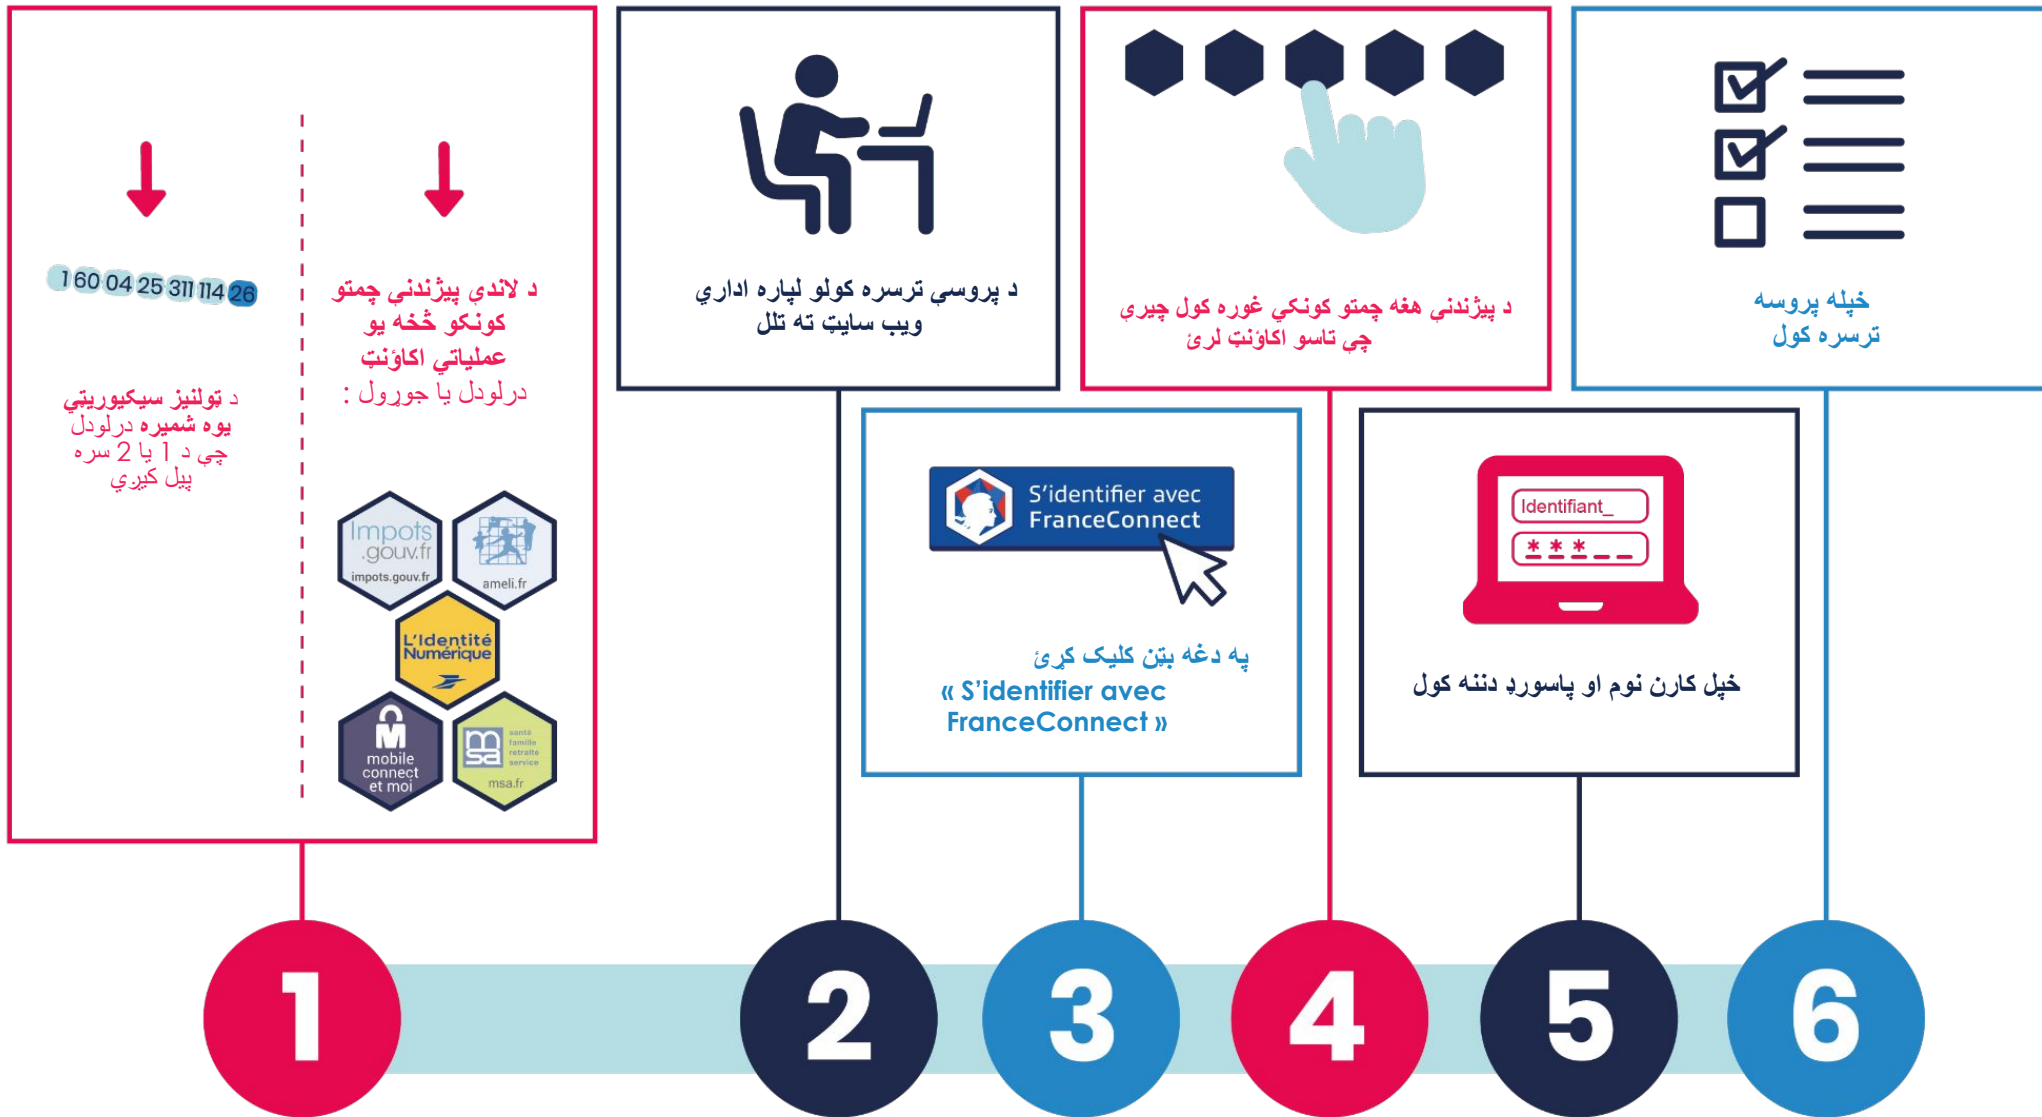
1 60 04 25 311 114 26

د ټولنيز سيکيوريټي يوه شميره درلودل چې د 1 يا 2 سره پيل کيږي

د لاندې پیژندنې چمتو کونکو څخه یو عملیاتي اکاونټ درلودل یا جوړول :

Impots .gouv.fr impots.gouv.fr

ameli.fr

L'Identité Numérique

mobile connect et moi

msa santé famille retraite service msa.fr

د پروسې ترسره کولو لپاره اداري ويب سايټ ته تلل

S'identifier avec FranceConnect

په دغه بټن کلیک کړئ « S'identifier avec FranceConnect »

د پیژندنې هغه چمتو کونکي غوره کول چيرې چې تاسو اکاونټ لرئ

Identifiant_

***___

خپل کارن نوم او پاسورډ دننه کول

خپله پروسه ترسره کول

1

2

3

4

5

6